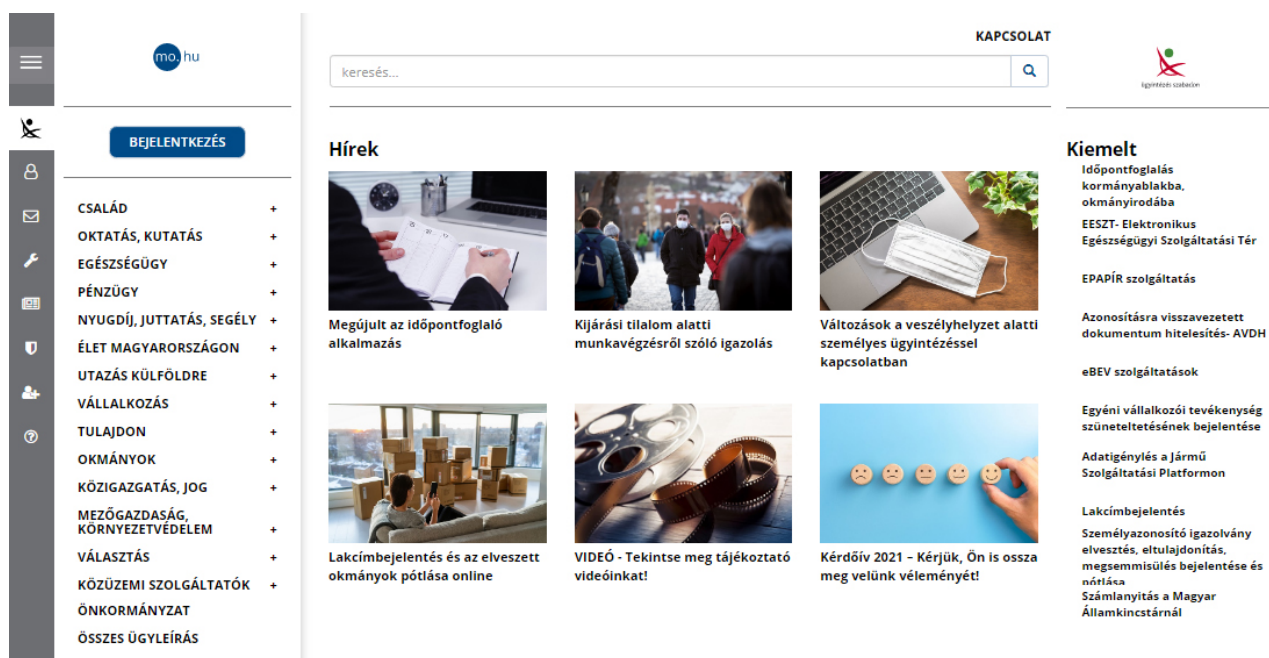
mo. hu

BEJELENTKEZÉS

CSALÁD +
OKTATÁS, KUTATÁS +
EGÉSZSÉGÜGY +
PÉNZÜGY +
NYUGDÍJ, JUTTATÁS, SEGÉLY +
ÉLET MAGYARORSZÁGON +
UTAZÁS KÜLFÖLDRE +
VÁLLALKOZÁS +
TULAJDON +
OKMÁNYOK +
KÖZIGAZGATÁS, JOG +
MEZŐGAZDASÁG, KÖRNYEZETVÉDELEM +
VÁLASZTÁS +
KÖZÜZEMI SZOLGÁLTATÓK +
ÖNKORMÁNYZAT
ÖSSZES ÜGYLEÍRÁS

KAPCSOLAT

keresés...

Hírek

Megújult az időpontfoglaló alkalmazás

Kijárási tilalom alatti munkavégzésről szóló igazolás

Változások a veszélyhelyzet alatti személyes ügyintézéssel kapcsolatban

Lakcímbejelentés és az elveszett okmányok pótlása online

VIDEÓ - Tekintse meg tájékoztató videóinkat!

Kérdőív 2021 – Kérjük, Ön is ossza meg velünk véleményét!

ügyintézés szabadon

Kiemelt

Időpontfoglalás kormányablakba, okmányirodába

EESZT- Elektronikus Egészségügyi Szolgáltatási Tér

EPAPÍR szolgáltatás

Azonosításra visszavezetett dokumentum hitelesítés- AVDH

eBEV szolgáltatások

Egyéni vállalkozói tevékenység szüneteltetésének bejelentése

Adatigénylés a Jármű Szolgáltatási Platformon

Lakcímbejelentés

Személyazonosító igazolvány elvesztés, eltulajdonítás, megsemmisülés bejelentése és pótlása

Számlanyitás a Magyar Államkincstárnál